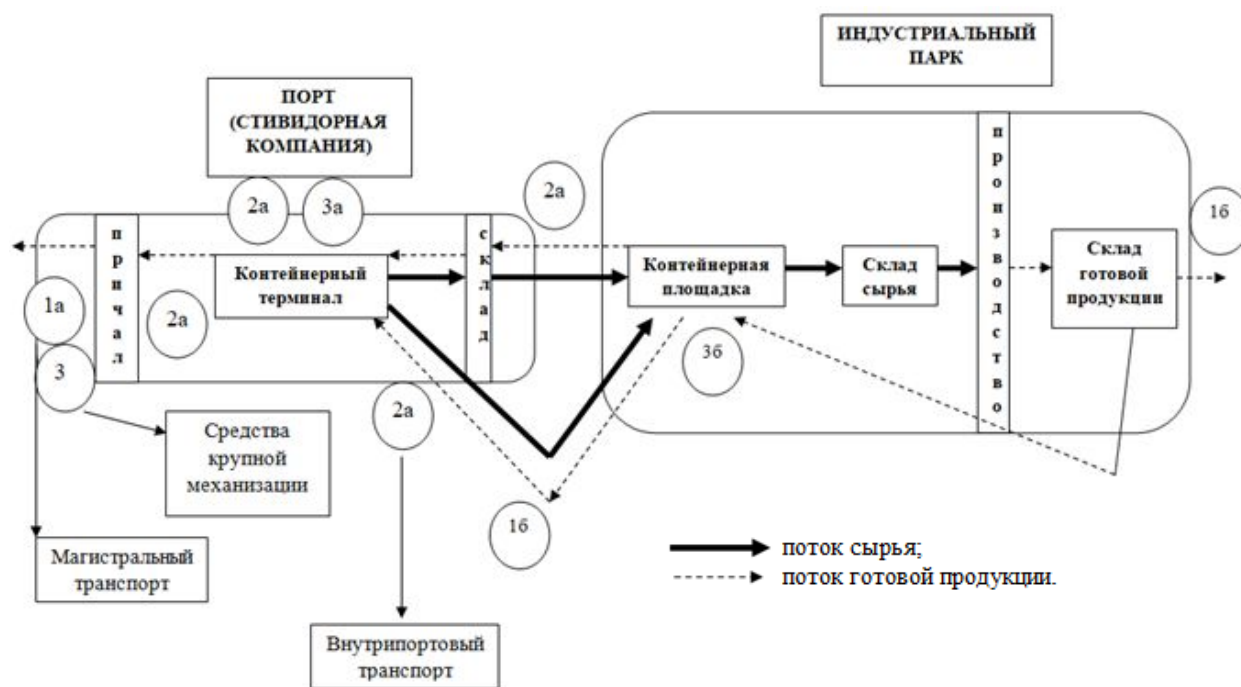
ИНДУСТРИАЛЬНЫЙ ПАРК

ПОРТ (СТИВИДОРНАЯ КОМПАНИЯ)

2а

3а

2а

1б

причал

склад

производство

Контейнерный терминал

Контейнерная площадка

Склад сырья

Склад готовой продукции

1а

2а

3

3б

2а

Средства крупной механизации

1б

Магистральный транспорт

Внутрипортовый транспорт

поток сырья;

поток готовой продукции.